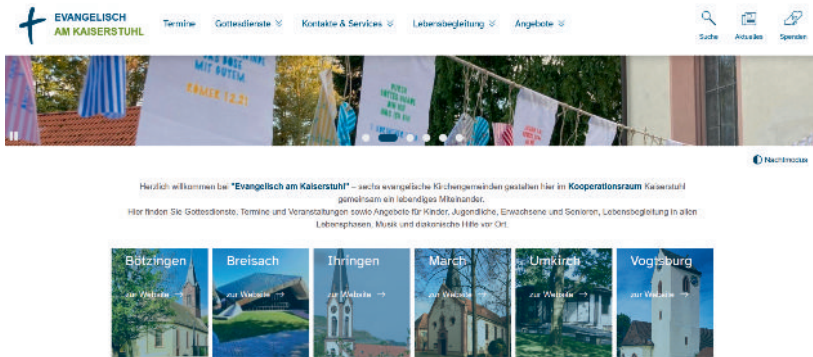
EVANGELISCH
AM KAISERSTUHL

Termine Gottesdienste Kontakte & Services Lebensbegleitung Angebote

Suche Aktuelles Spenden

MIT GUTEM
RÖMER 12,21

Nachtmodus

Herzlich willkommen bei "Evangelisch am Kaiserstuhl" – sechs evangelische Kirchengemeinden gestalten hier im Kooperationsraum Kaiserstuhl gemeinsam ein lebendiges Miteinander.
Hier finden Sie Gottesdienste, Termine und Veranstaltungen sowie Angebote für Kinder, Jugendliche, Erwachsene und Senioren, Lebensbegleitung in allen Lebensphasen, Musik und diakonische Hilfe vor Ort.

Bötzingen
zur Webseite →

Breisach
zur Webseite →

Ihringen
zur Webseite →

March
zur Webseite →

Umkirch
zur Webseite →

Vogtsburg
zur Webseite →